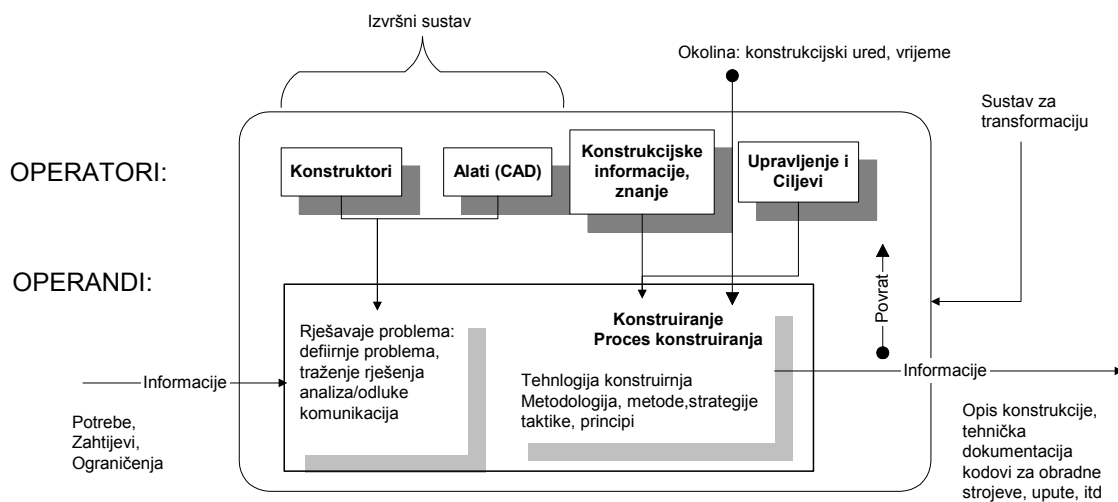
Izvršni sustav

Okolina: konstrukcijski ured, vrijeme

Sustav za transformaciju

OPERATORI:

Konstruktori

Alati (CAD)

Konstrukcijske informacije, znanje

Upravljenje i Ciljevi

OPERANDI:

Povrat

Rješavaje problema: defiirnje problema, traženje rješenja analiza/odluke komunikacija

Konstruiranje
Proces konstruiranja

Tehnlogija konstruirnja
Metodologija, metode,strategije taktike, principi

Informacije

Informacije

Potrebe,
Zahtijevi,
Ograničenja

Opis konstrukcije, tehnička dokumentacija kodovi za obradne strojeve, upute, itd